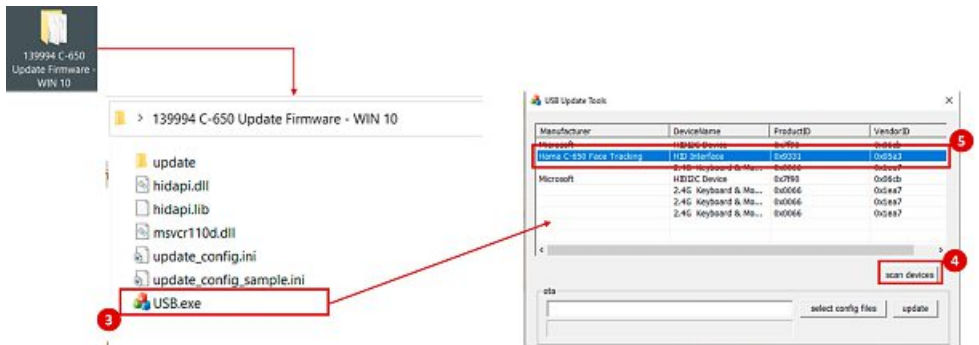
139994 C-650 Update Firmware - WIN 10

> 139994 C-650 Update Firmware - WIN 10

update
hidapi.dll
hidapi.lib
msvcr110d.dll
update_config.ini
update_config_sample.ini
USB.exe

3

USB Update Tools

| Manufacturer | DeviceName | ProductID | VendorID |
|---|---|---|---|
| Microsoft | HIDI2C Device | 0x7f90 | 0x06cb |
| Hama C-650 Face Tracking | HID Interface | 0x0331 | 0x05a3 |
| | 2.4G Keyboard & Mo... | 0x0066 | 0x1ea7 |
| Microsoft | HIDI2C Device | 0x7f90 | 0x06cb |
| | 2.4G Keyboard & Mo... | 0x0066 | 0x1ea7 |
| | 2.4G Keyboard & Mo... | 0x0066 | 0x1ea7 |
| | 2.4G Keyboard & Mo... | 0x0066 | 0x1ea7 |

5

scan devices

4

ota

select config files

update